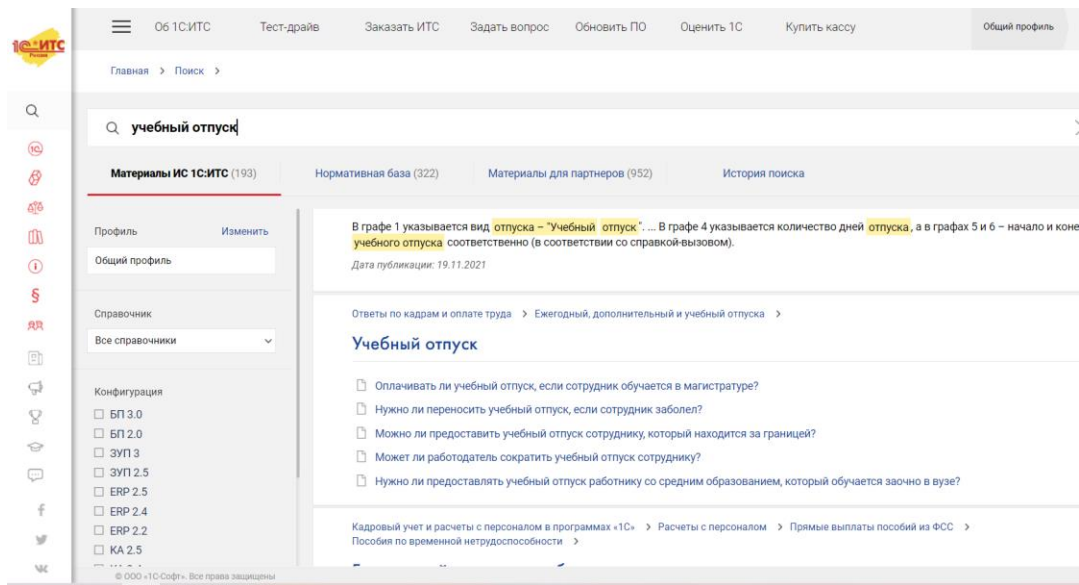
1С:ИТС
Россия

Об 1С:ИТС Тест-драйв Заказать ИТС Задать вопрос Обновить ПО Оценить 1С Купить кассу Общий профиль

Главная > Поиск >

учебный отпуск

Материалы ИС 1С:ИТС (193) Нормативная база (322) Материалы для партнеров (952) История поиска

Профиль Изменить
Общий профиль

Справочник
Все справочники

Конфигурация
БП 3.0
БП 2.0
ЗУП 3
ЗУП 2.5
ERP 2.5
ERP 2.4
ERP 2.2
КА 2.5

© ООО «1С-Софт». Все права защищены

В графе 1 указывается вид отпуска – "Учебный отпуск". ... В графе 4 указывается количество дней отпуска, а в графах 5 и 6 – начало и коне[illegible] учебного отпуска соответственно (в соответствии со справкой-вызовом).
Дата публикации: 19.11.2021

Ответы по кадрам и оплате труда > Ежегодный, дополнительный и учебный отпуска >

Учебный отпуск

Оплачивать ли учебный отпуск, если сотрудник обучается в магистратуре?
Нужно ли переносить учебный отпуск, если сотрудник заболел?
Можно ли предоставить учебный отпуск сотруднику, который находится за границей?
Может ли работодатель сократить учебный отпуск сотруднику?
Нужно ли предоставлять учебный отпуск работнику со средним образованием, который обучается заочно в вузе?

Кадровый учет и расчеты с персоналом в программах «1С» > Расчеты с персоналом > Прямые выплаты пособий из ФСС > Пособия по временной нетрудоспособности >